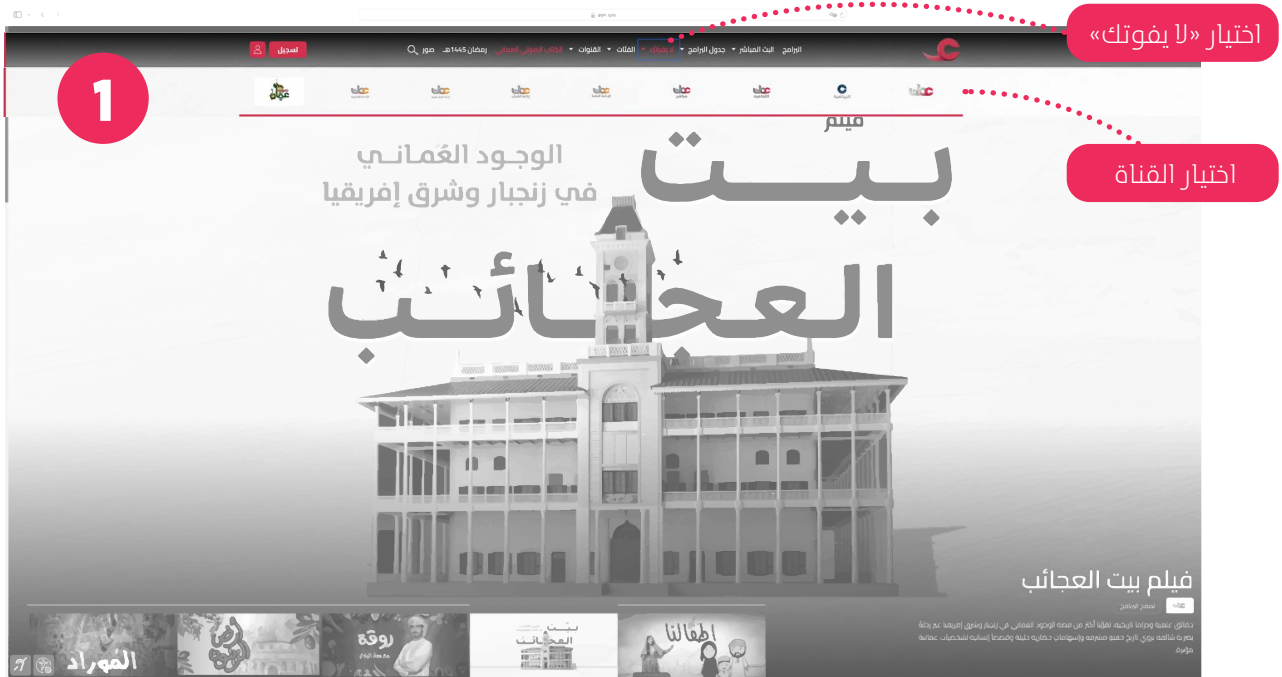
اختيار «لا يفوتك»

1

تسجيل

البرامج البث المباشر جدول البرامج لا يفوتك الفئات القنوات الكتاب الدولي العماني رمضان 1445هـ صور

اختيار القناة

فيلم
بيت
العجائب

الوجود العُماني
في زنجبار وشرق إفريقيا

فيلم بيت العجائب

تصفح البرامج

المهراد
روقة
أطفالنا